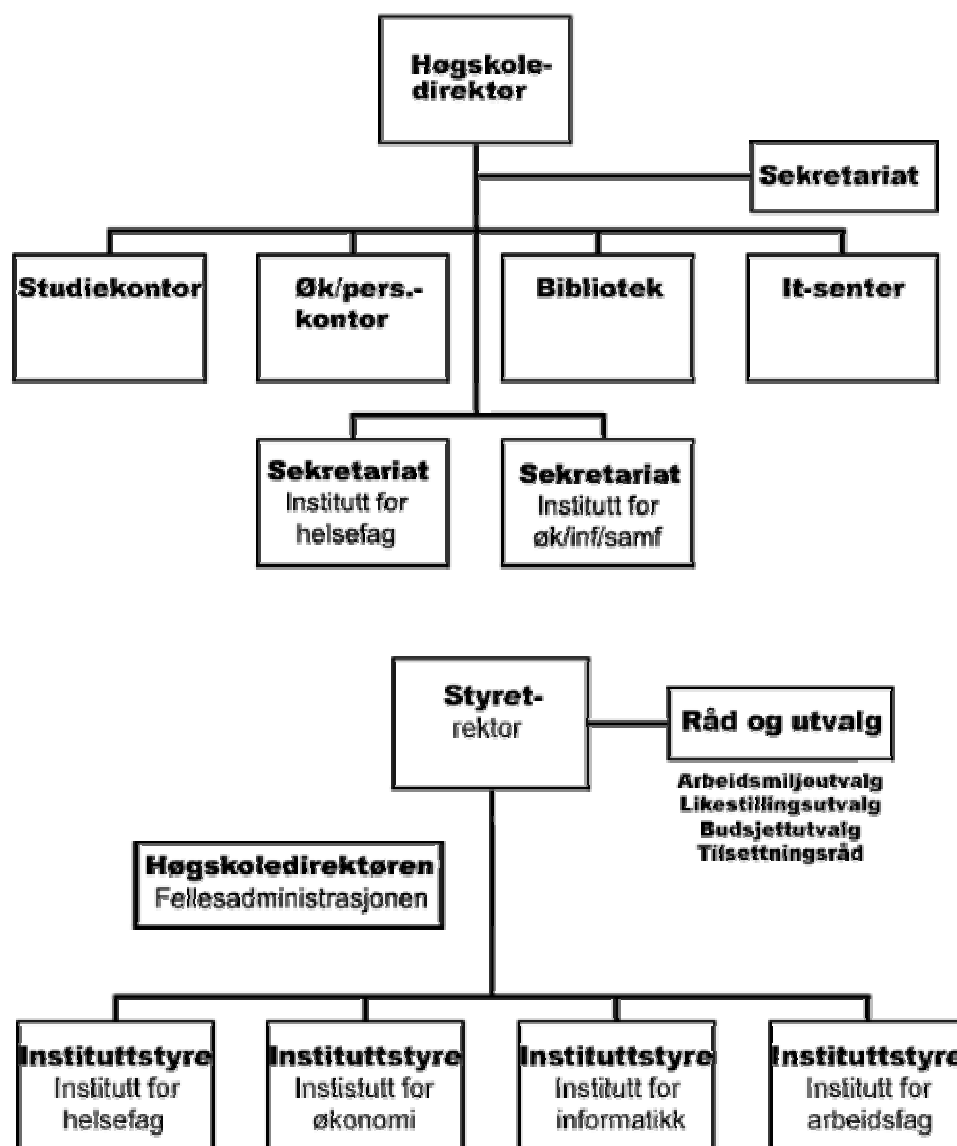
Høgskole-direktør

Sekretariat

Studiekontor

Øk/pers.-kontor

Bibliotek

It-senter

Sekretariat
Institutt for helsefag

Sekretariat
Institutt for øk/inf/samf

Styret-
rektor

Råd og utvalg

Arbeidsmiljøutvalg
Likestillingsutvalg
Budsjettutvalg
Tilsettningsråd

Høgskoledirektøren
Fellesadministrasjonen

Instituttstyre
Institutt for helsefag

Instituttstyre
Insistutt for økonomi

Instituttstyre
Institutt for informatikk

Instituttstyre
Institutt for arbeidsfag